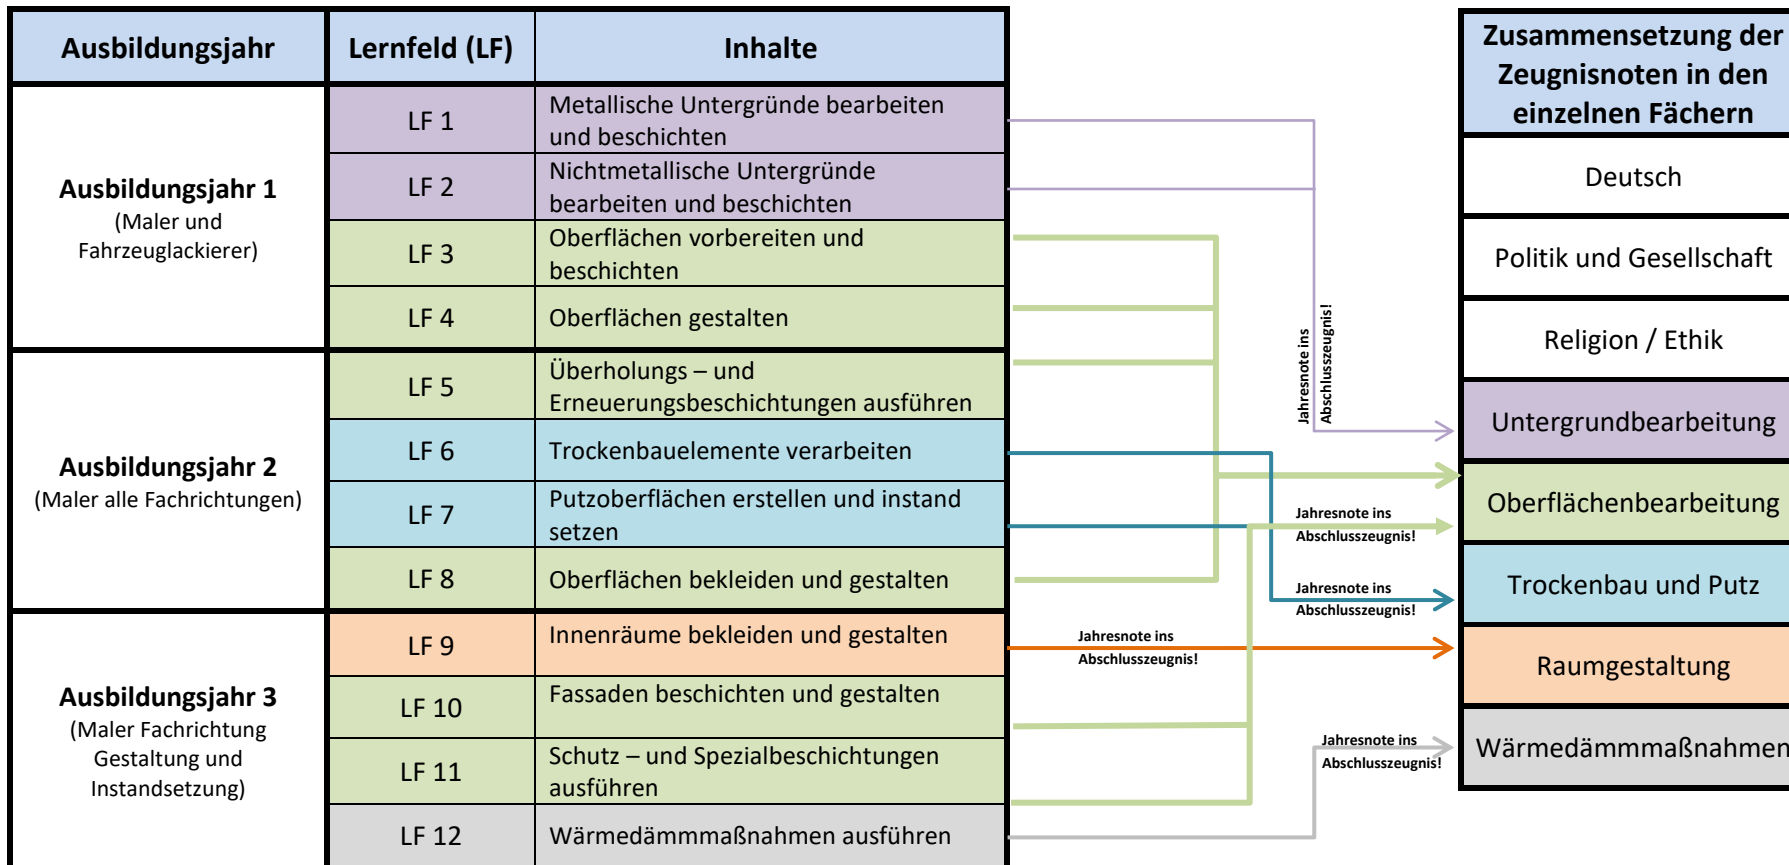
| Ausbildungsjahr | Lernfeld (LF) | Inhalte |
|---|---|---|
| **Ausbildungsjahr 1** (Maler und Fahrzeuglackierer) | LF 1 | Metallische Untergründe bearbeiten und beschichten |
| | LF 2 | Nichtmetallische Untergründe bearbeiten und beschichten |
| | LF 3 | Oberflächen vorbereiten und beschichten |
| | LF 4 | Oberflächen gestalten |
| **Ausbildungsjahr 2** (Maler alle Fachrichtungen) | LF 5 | Überholungs – und Erneuerungsbeschichtungen ausführen |
| | LF 6 | Trockenbauelemente verarbeiten |
| | LF 7 | Putzoberflächen erstellen und instand setzen |
| | LF 8 | Oberflächen bekleiden und gestalten |
| **Ausbildungsjahr 3** (Maler Fachrichtung Gestaltung und Instandsetzung) | LF 9 | Innenräume bekleiden und gestalten |
| | LF 10 | Fassaden beschichten und gestalten |
| | LF 11 | Schutz – und Spezialbeschichtungen ausführen |
| | LF 12 | Wärmedämmmaßnahmen ausführen |

Jahresnote ins Abschlusszeugnis!

Jahresnote ins Abschlusszeugnis!

Jahresnote ins Abschlusszeugnis!

Jahresnote ins Abschlusszeugnis!

Jahresnote ins Abschlusszeugnis!

| Zusammensetzung der Zeugnisnoten in den einzelnen Fächern |
|---|
| Deutsch |
| Politik und Gesellschaft |
| Religion / Ethik |
| Untergrundbearbeitung |
| Oberflächenbearbeitung |
| Trockenbau und Putz |
| Raumgestaltung |
| Wärmedämmmaßnahmen |